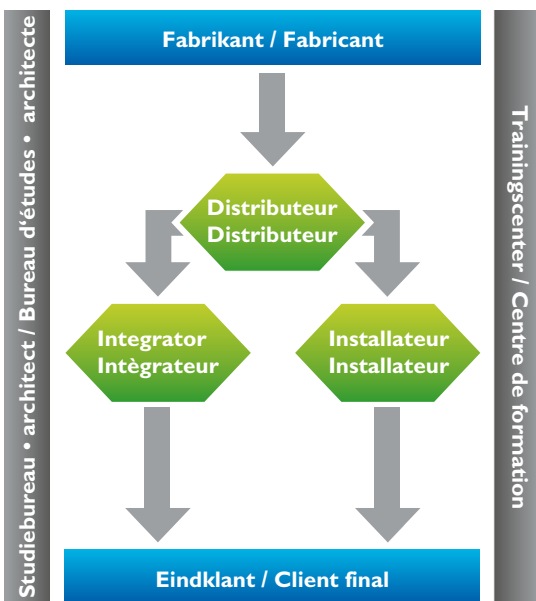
Studiebureau • architect / Bureau d'études • architecte

Fabrikant / Fabricant

Distributeur
Distributeur

Integrator
Intègrateur

Installateur
Installateur

Eindklant / Client final

Trainingscenter / Centre de formation